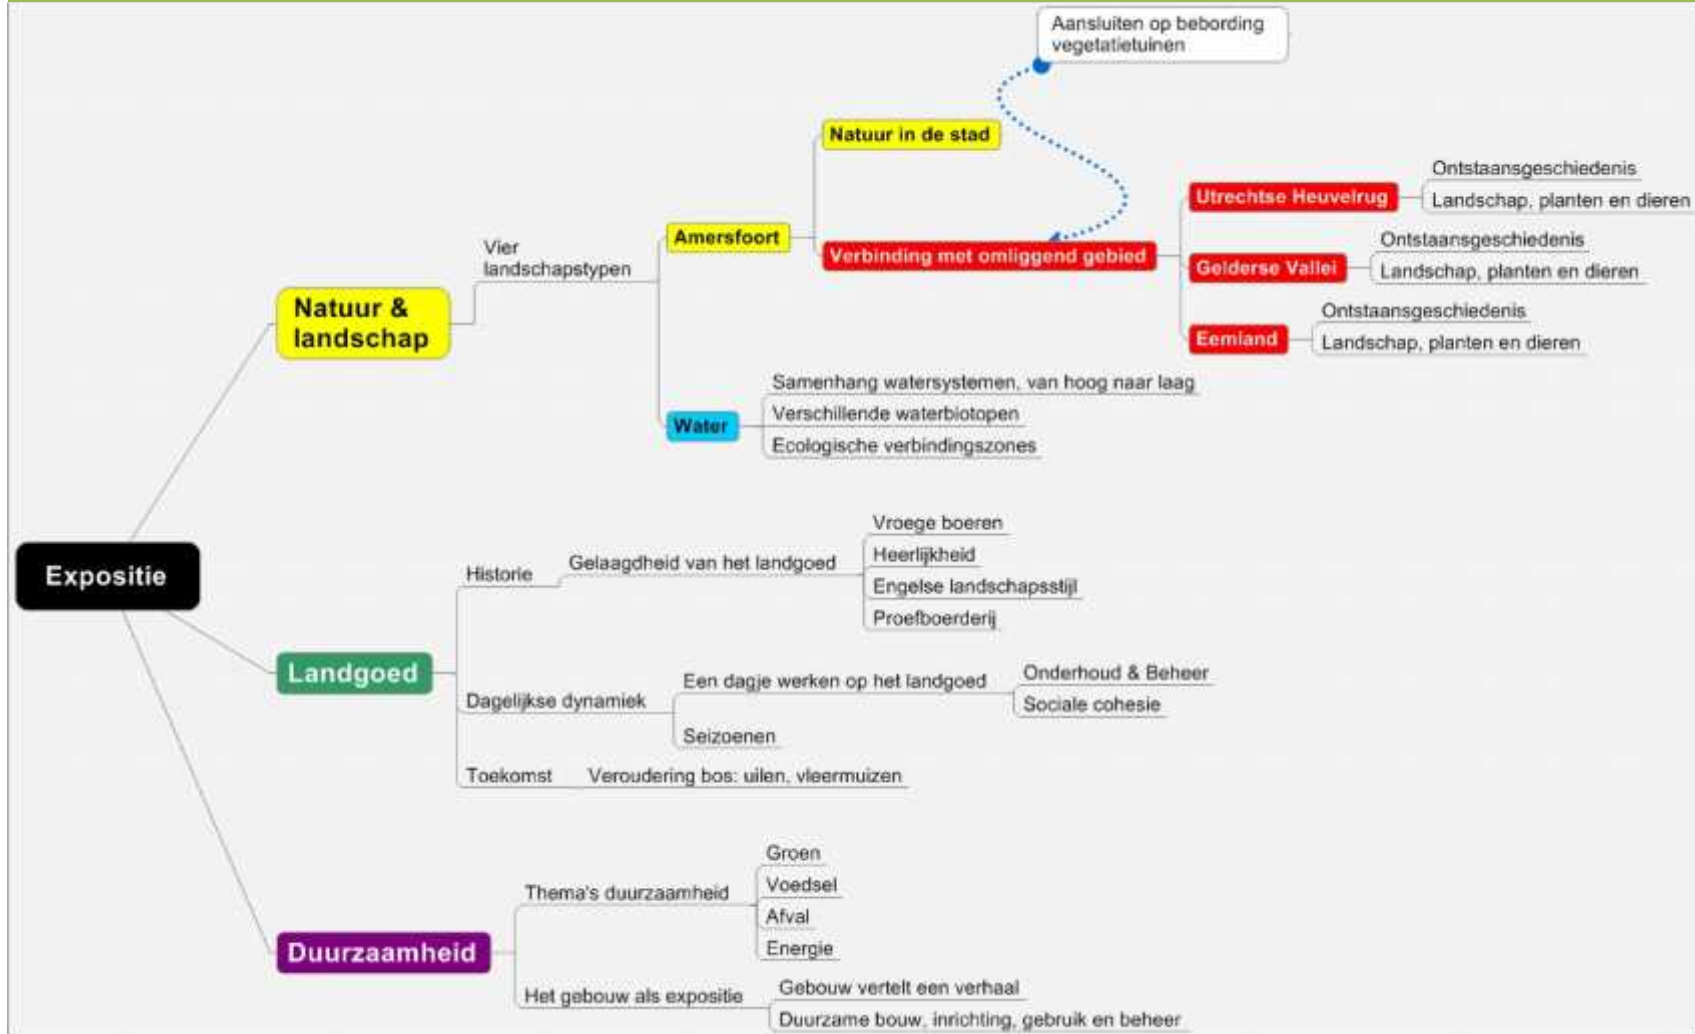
Expositie

Natuur & landschap

Vier landschapstypen

Amersfoort

Natuur in de stad

Aansluiten op bebording vegetatietuinen

Verbinding met omliggend gebied

Utrechtse Heuvelrug

Ontstaansgeschiedenis

Landschap, planten en dieren

Gelderse Vallei

Ontstaansgeschiedenis

Landschap, planten en dieren

Eemland

Ontstaansgeschiedenis

Landschap, planten en dieren

Water

Samenhang watersystemen, van hoog naar laag

Verschillende waterbiotopen

Ecologische verbindingszones

Landgoed

Historie

Gelaagdheid van het landgoed

Vroege boeren

Heerlijkheid

Engelse landschapsstijl

Proefboerderij

Dagelijkse dynamiek

Een dagje werken op het landgoed

Onderhoud & Beheer

Sociale cohesie

Seizoenen

Toekomst

Veroudering bos: uilen, vleermuizen

Duurzaamheid

Thema's duurzaamheid

Groen

Voedsel

Afval

Energie

Het gebouw als expositie

Gebouw vertelt een verhaal

Duurzame bouw, inrichting, gebruik en beheer